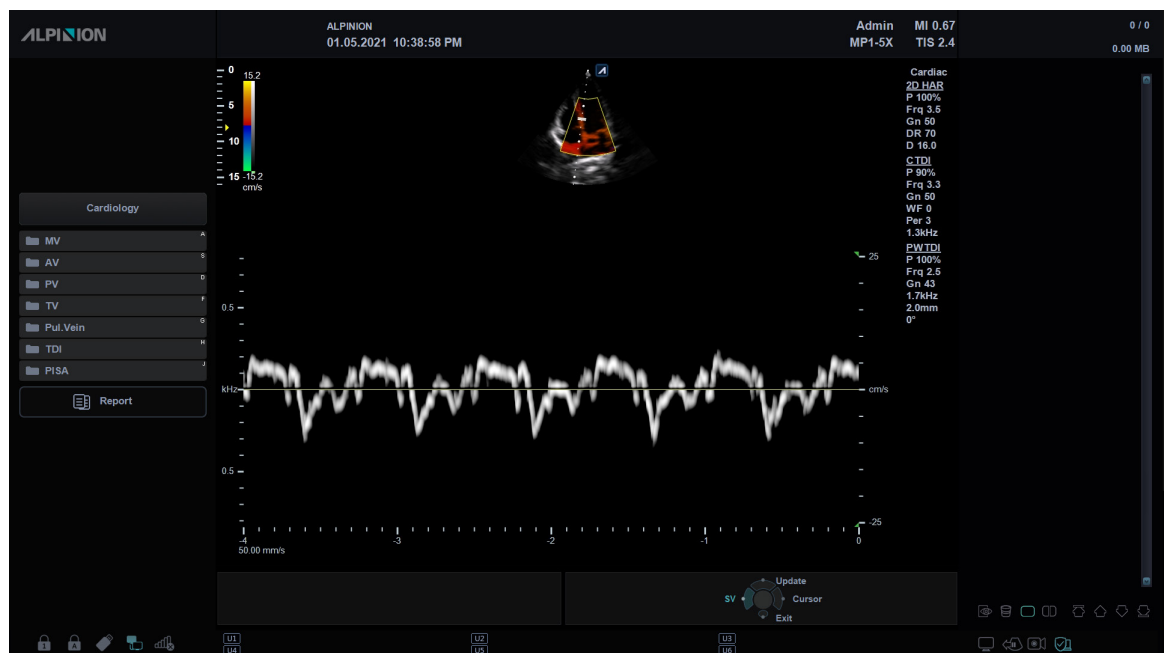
ALPINION

ALPINION
01.05.2021 10:38:58 PM

Admin MI 0.67
MP1-5X TIS 2.4

0 / 0
0.00 MB

0
5
10
15
15.2
-15.2
cm/s

Cardiac
2D HAR
P 100%
Frq 3.5
Gn 50
DR 70
D 16.0
CTDI
P 90%
Frq 3.3
Gn 50
WF 0
Per 3
1.3kHz
PW TDI
P 100%
Frq 2.5
Gn 43
1.7kHz
2.0mm
0°

Cardiology
MV
AV
PV
TV
Pul.Vein
TDI
PISA
Report

0.5
kHz
0.5
25
cm/s
-25
-4
-3
-2
-1
0
50.00 mm/s

Update
SV
Cursor
Exit

U1
U4
U2
U5
U3
U6